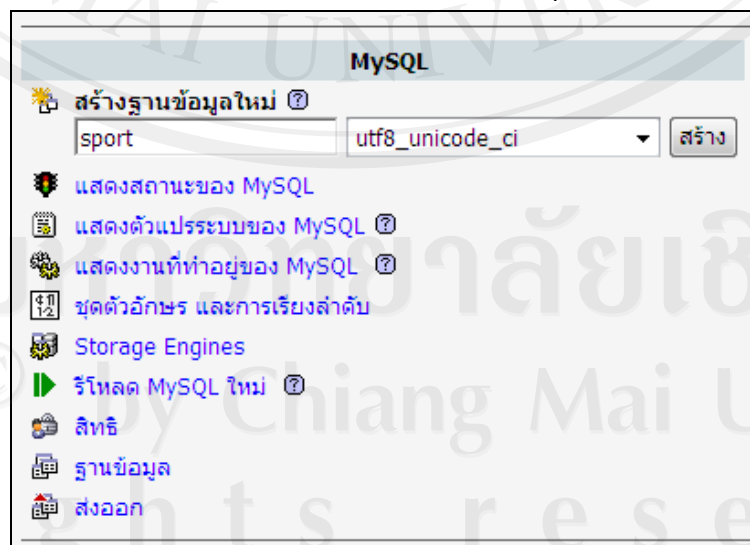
MySQL

สร้างฐานข้อมูลใหม่

sport

utf8_unicode_ci

สร้าง

แสดงสถานะของ MySQL

แสดงตัวแปรระบบของ MySQL

แสดงงานที่ทำอยู่ของ MySQL

ชุดตัวอักษร และการเรียงลำดับ

Storage Engines

รีโหลด MySQL ใหม่

สิทธิ

ฐานข้อมูล

ส่งออก

มหาวิทยาลัยเชียงใหม่
by Chiang Mai U
ghts reserved